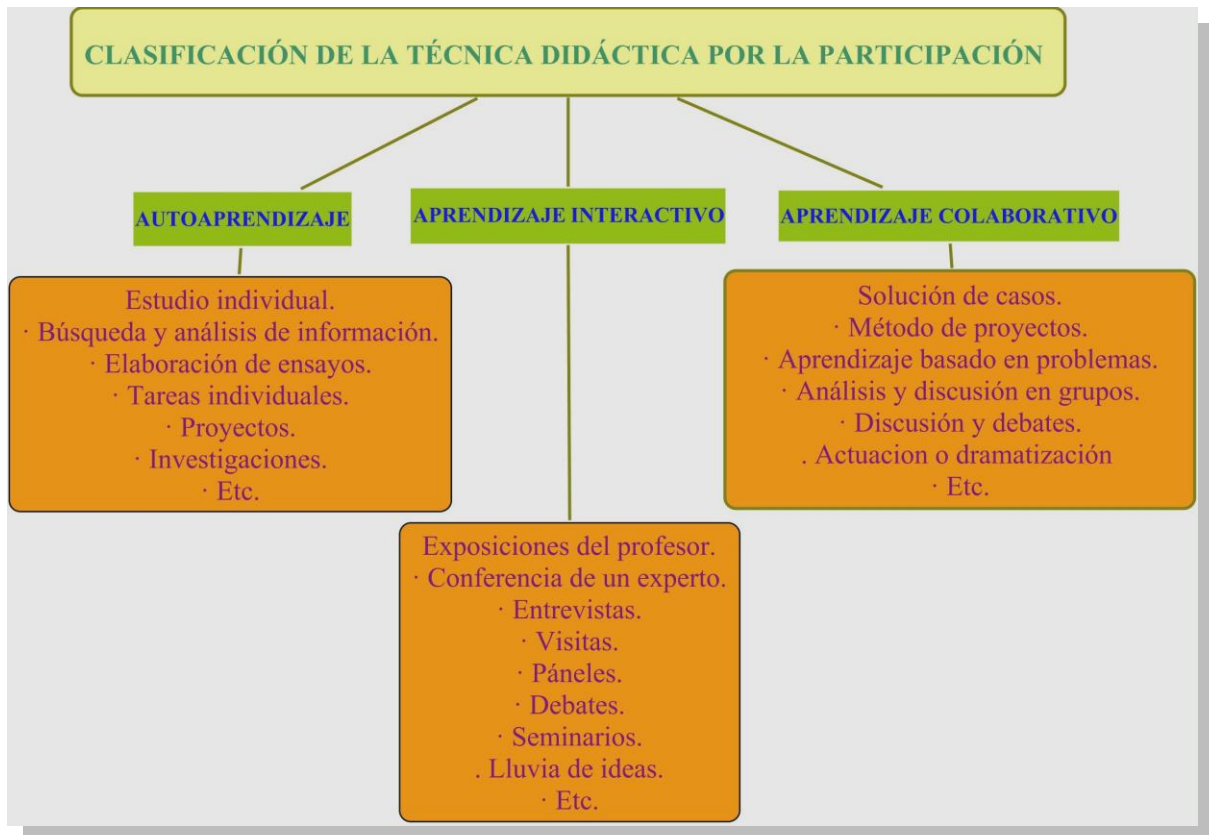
CLASIFICACIÓN DE LA TÉCNICA DIDÁCTICA POR LA PARTICIPACIÓN

AUTOAPRENDIZAJE

Estudio individual.
· Búsqueda y análisis de información.
· Elaboración de ensayos.
· Tareas individuales.
· Proyectos.
· Investigaciones.
· Etc.

APRENDIZAJE INTERACTIVO

Exposiciones del profesor.
· Conferencia de un experto.
· Entrevistas.
· Visitas.
· Páneles.
· Debates.
· Seminarios.
. Lluvia de ideas.
· Etc.

APRENDIZAJE COLABORATIVO

Solución de casos.
· Método de proyectos.
· Aprendizaje basado en problemas.
· Análisis y discusión en grupos.
· Discusión y debates.
. Actuacion o dramatización
· Etc.